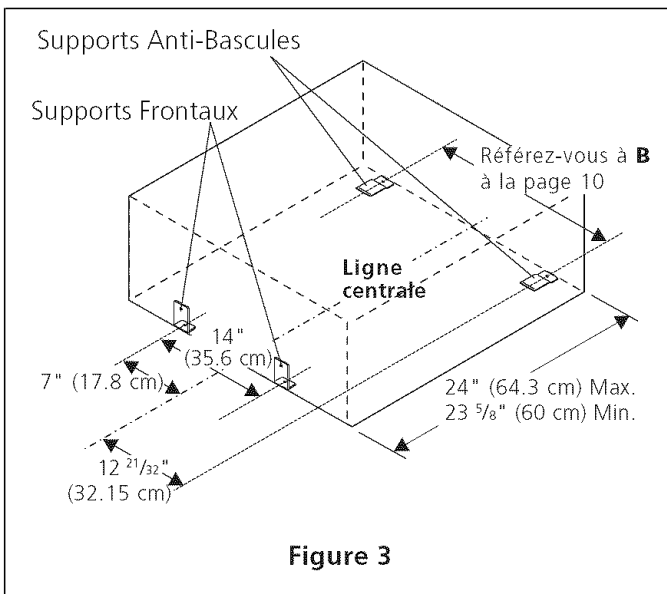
Supports Anti-Bascules

Supports Frontaux

Référez-vous à **B** à la page 10

Ligne centrale

14" (35.6 cm)

7" (17.8 cm)

24" (64.3 cm) Max.
23 $\frac{5}{8}$" (60 cm) Min.

12 $\frac{21}{32}$" (32.15 cm)

Figure 3